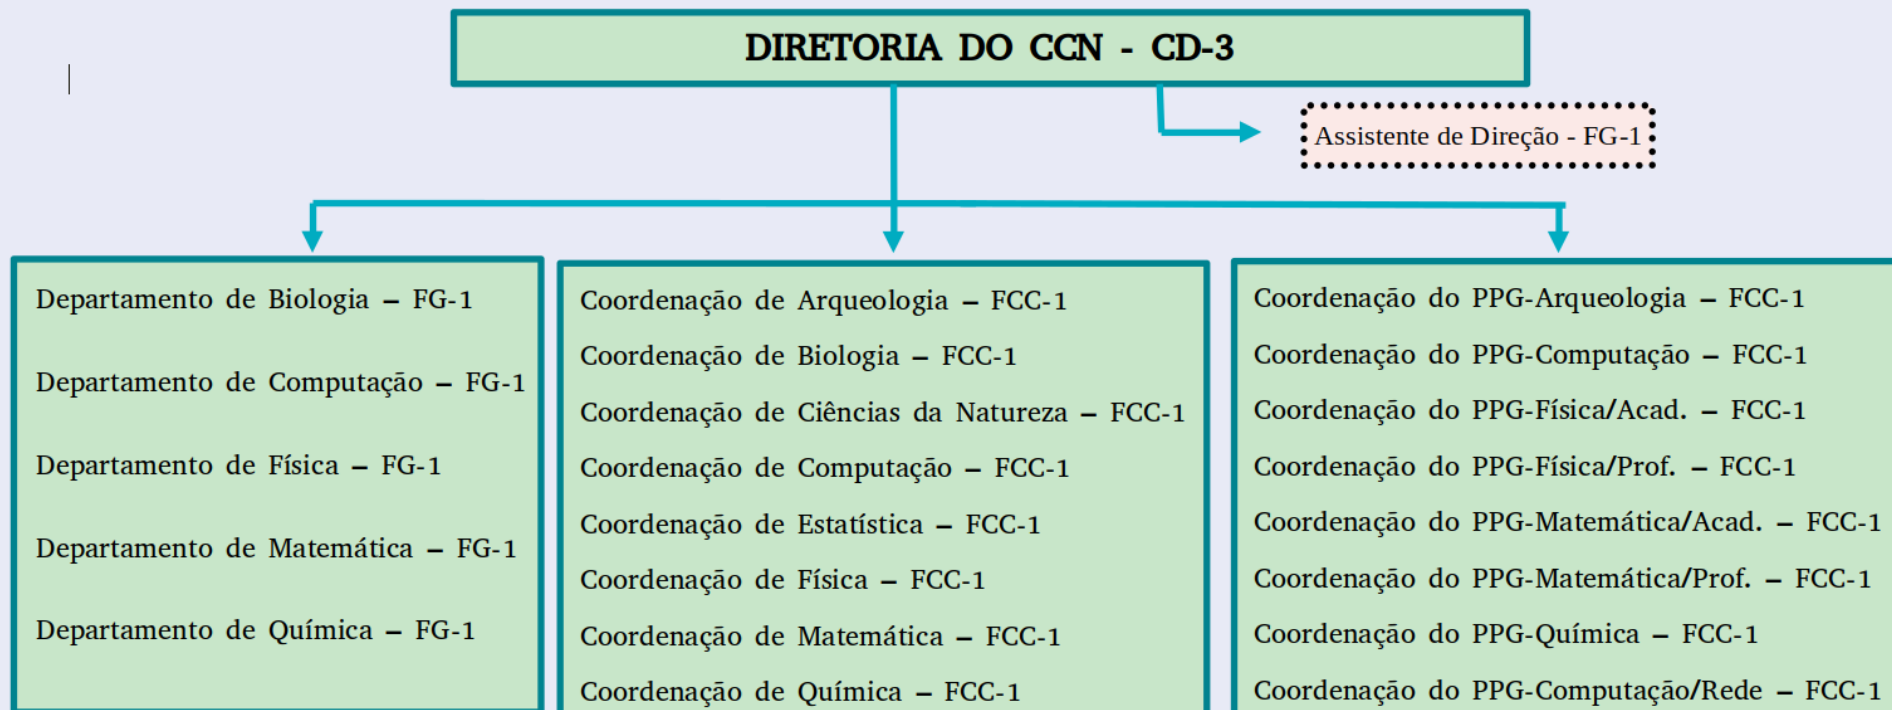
DIRETORIA DO CCN - CD-3

Assistente de Direção - FG-1

Departamento de Biologia – FG-1

Departamento de Computação – FG-1

Departamento de Física – FG-1

Departamento de Matemática – FG-1

Departamento de Química – FG-1

Coordenação de Arqueologia – FCC-1

Coordenação de Biologia – FCC-1

Coordenação de Ciências da Natureza – FCC-1

Coordenação de Computação – FCC-1

Coordenação de Estatística – FCC-1

Coordenação de Física – FCC-1

Coordenação de Matemática – FCC-1

Coordenação de Química – FCC-1

Coordenação do PPG-Arqueologia – FCC-1

Coordenação do PPG-Computação – FCC-1

Coordenação do PPG-Física/Acad. – FCC-1

Coordenação do PPG-Física/Prof. – FCC-1

Coordenação do PPG-Matemática/Acad. – FCC-1

Coordenação do PPG-Matemática/Prof. – FCC-1

Coordenação do PPG-Química – FCC-1

Coordenação do PPG-Computação/Rede – FCC-1